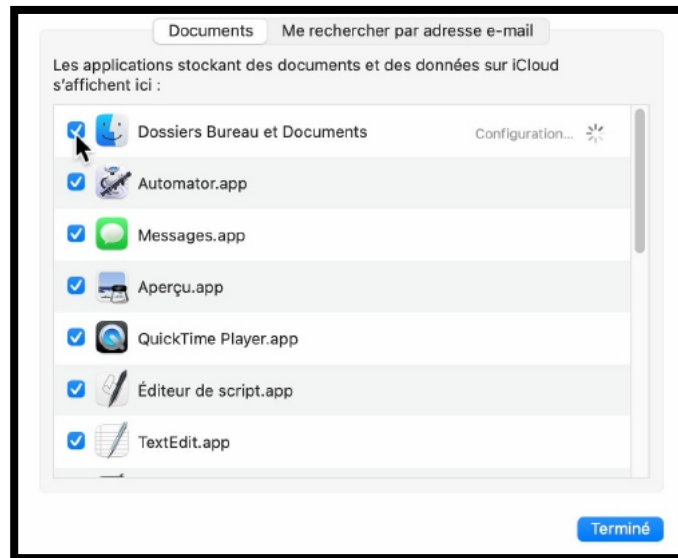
Documents
Me rechercher par adresse e-mail

Les applications stockant des documents et des données sur iCloud s'affichent ici :

Dossiers Bureau et Documents
Configuration…

Automator.app

Messages.app

Aperçu.app

QuickTime Player.app

Éditeur de script.app

TextEdit.app

Terminé